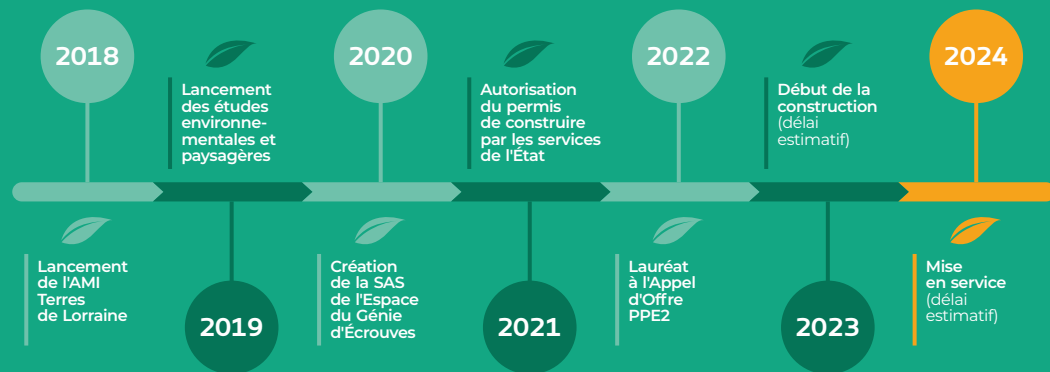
2018

Lancement des études environne-mentales et paysagères

2020

Autorisation du permis de construire par les services de l'État

2022

Début de la construction (délai estimatif)

2024

Lancement de l'AMI Terres de Lorraine

2019

Création de la SAS de l'Espace du Génie d'Écrouves

2021

Lauréat à l'Appel d'Offre PPE2

2023

Mise en service (délai estimatif)